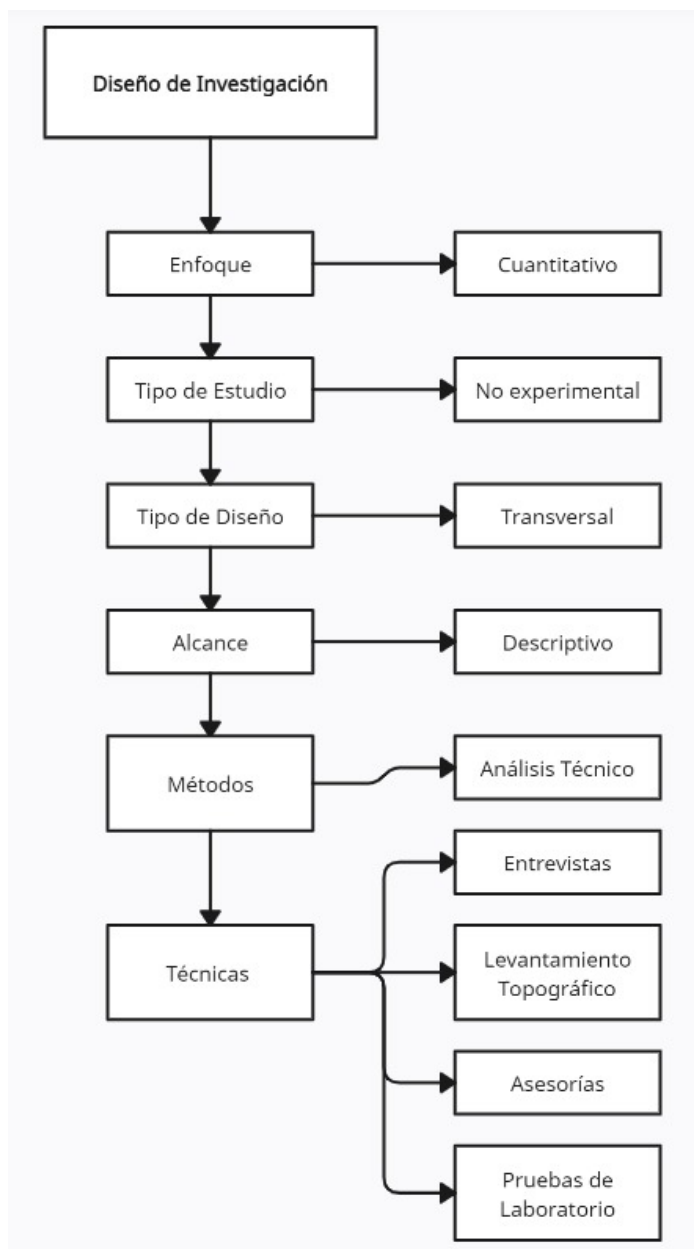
Diseño de Investigación

Enfoque

Cuantitativo

Tipo de Estudio

No experimental

Tipo de Diseño

Transversal

Alcance

Descriptivo

Métodos

Análisis Técnico

Técnicas

Entrevistas

Levantamiento Topográfico

Asesorías

Pruebas de Laboratorio